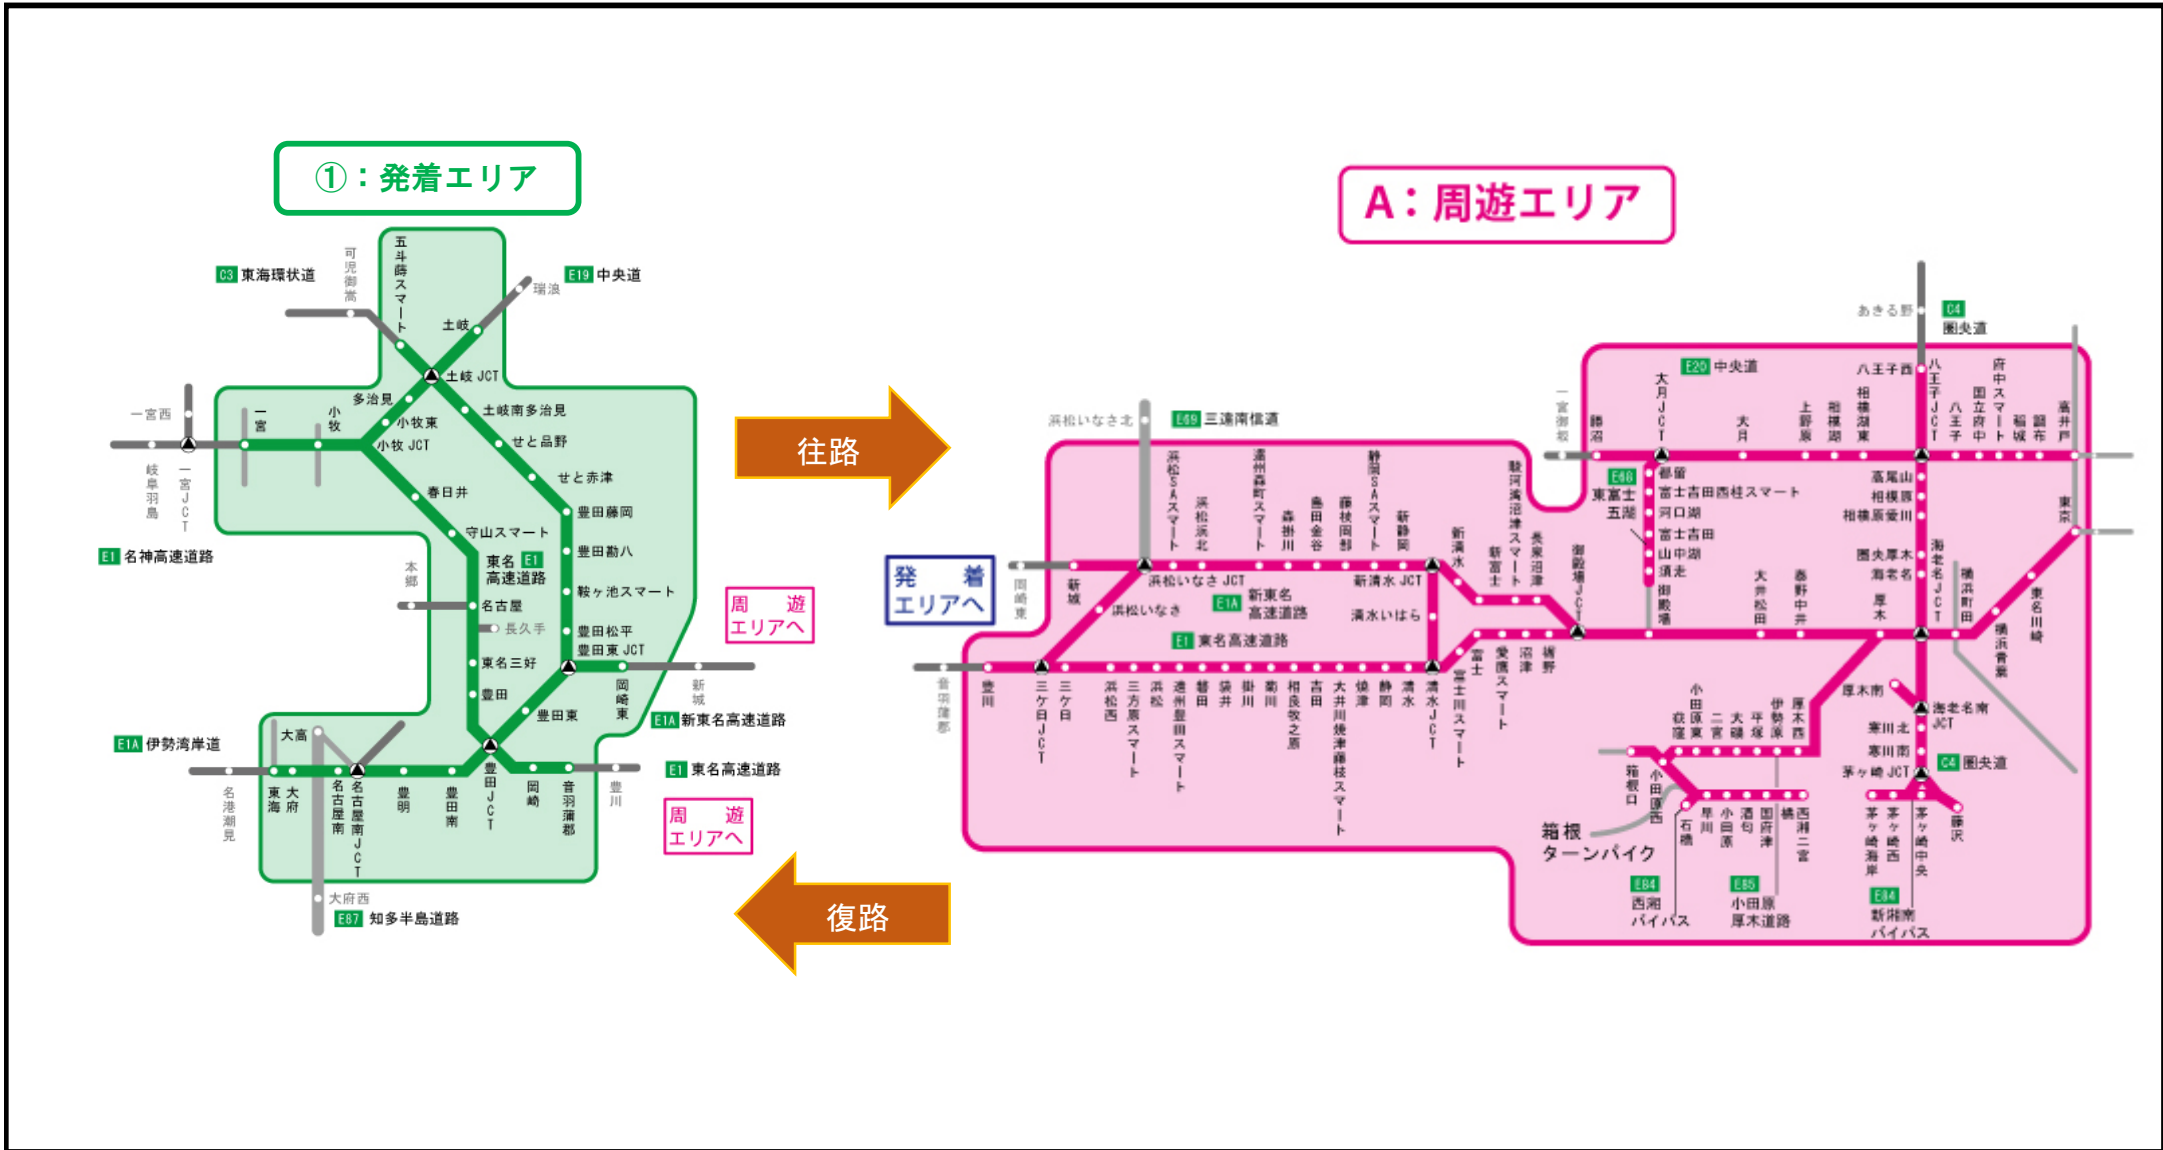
①：発着エリア

A：周遊エリア

C3 東海環状道
可児御嵩
五斗蒔スマート
E19 中央道
瑞浪
土岐
土岐 JCT
多治見
土岐南多治見
小牧東
小牧 JCT
せと品野
一宮西
一宮
小牧
岐阜羽島
一宮JCT
春日井
せと赤津
豊田藤岡
守山スマート
E1 名神高速道路
本郷
東名 E1 高速道路
豊田勘八
鞍ヶ池スマート
名古屋
長久手
豊田松平
豊田東 JCT
東名三好
周遊エリアへ
豊田
新城
岡崎東
豊田東
E1A 新東名高速道路
E1A 伊勢湾岸道
大高
E1 東名高速道路
名港潮見
東海
大府
名古屋南
名古屋南JCT
豊明
豊田南
豊田JCT
岡崎
音羽蒲郡
豊川
周遊エリアへ
大府西
E87 知多半島道路

往路
復路

発着エリアへ

あきる野
C4 圏央道
E20 中央道
八王子西
八王子JCT
府中スマート
一宮御坂
勝沼
大月JCT
大月
上野原
相模湖
相模湖東
八王子
国立府中
稲城
調布
高井戸
浜松いなさ北
E69 三遠南信道
浜松SAスマート
浜松浜北
遠州森町スマート
森掛川
島田金谷
藤枝岡部
静岡SAスマート
新静岡
駿河湾沼津スマート
長泉沼津
御殿場JCT
E68 東富士五湖
都留
富士吉田西桂スマート
河口湖
富士吉田
山中湖
須走
御殿場
高尾山
相模原
相模原愛川
圏央厚木
海老名
海老名JCT
横浜町田
東京
新清水
新富士
岡崎東
新城
浜松いなさ JCT
浜松いなさ
E1A 新東名高速道路
新清水 JCT
清水いはら
E1 東名高速道路
大井松田
秦野中井
厚木
横浜青葉
東名川崎
豊川
三ケ日JCT
三ケ日
浜松西
三方原スマート
浜松
遠州豊田スマート
磐田
袋井
掛川
菊川
相良牧之原
吉田
大井川焼津藤枝スマート
焼津
静岡
清水
清水JCT
富士川スマート
富士
愛鷹スマート
沼津
裾野
小田原東
二宮
大磯
平塚
伊勢原
厚木西
厚木南
海老名南JCT
寒川北
寒川南
茅ヶ崎 JCT
C4 圏央道
音羽蒲郡
箱根口
小田原西
石橋
早川
小田原
酒匂
国府津
橘
西湘二宮
茅ヶ崎海岸
茅ヶ崎西
茅ヶ崎中央
藤沢
箱根ターンパイク
E84 西湘バイパス
E85 小田原厚木道路
E84 新湘南バイパス